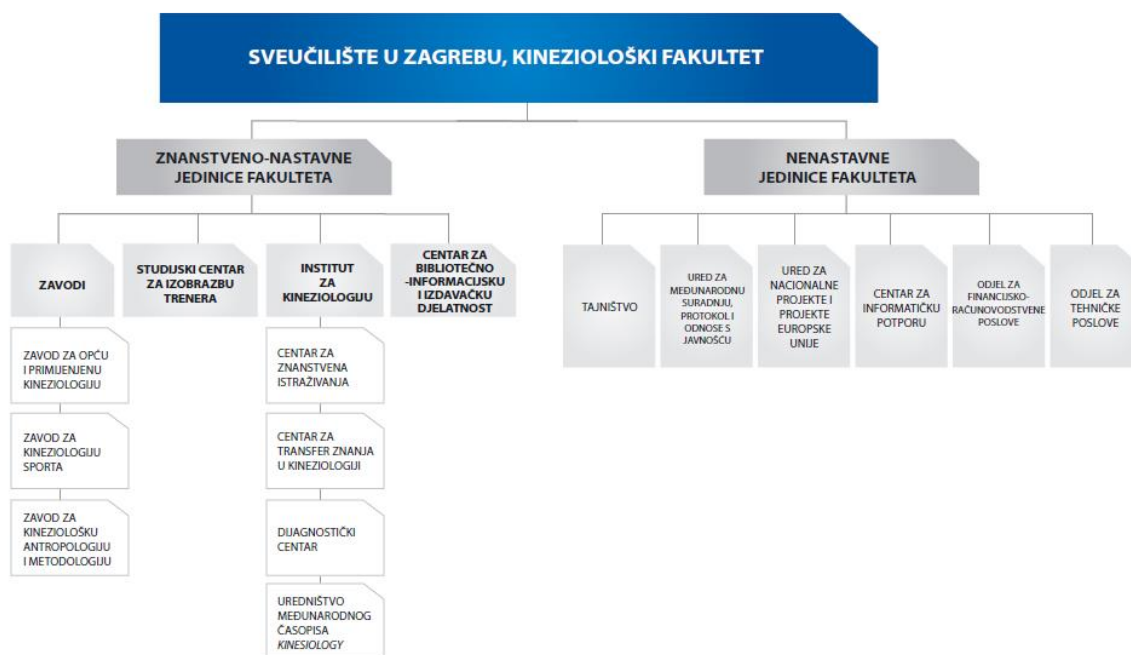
SVEUČILIŠTE U ZAGREBU, KINEZIOLOŠKI FAKULTET

ZNANSTVENO-NASTAVNE JEDINICE FAKULTETA

ZAVODI

ZAVOD ZA OPĆU I PRIMIJENJENU KINEZIOLOGIJU

ZAVOD ZA KINEZIOLOGIJU SPORTA

ZAVOD ZA KINEZIOLOŠKU ANTROPOLOGIJU I METODOLOGIJU

STUDIJSKI CENTAR ZA IZOBRAZBU TRENERA

INSTITUT ZA KINEZIOLOGIJU

CENTAR ZA ZNANSTVENA ISTRAŽIVANJA

CENTAR ZA TRANSFER ZNANJA U KINEZIOLOGIJI

DIJAGNOSTIČKI CENTAR

UREDNIŠTVO MEĐUNARODNOG ČASOPISA *KINESIOLOGY*

CENTAR ZA BIBLIOTEČNO -INFORMACIJSKU I IZDAVAČKU DJELATNOST

NENASTAVNE JEDINICE FAKULTETA

TAJNIŠTVO

URED ZA MEĐUNARODNU SURADNJU, PROTOKOL I ODNOSE S JAVNOŠĆU

URED ZA NACIONALNE PROJEKTE I PROJEKTE EUROPSKE UNIJE

CENTAR ZA INFORMATIČKU POTPORU

ODJEL ZA FINANCIJSKO-RAČUNOVODSTVENE POSLOVE

ODJEL ZA TEHNIČKE POSLOVE